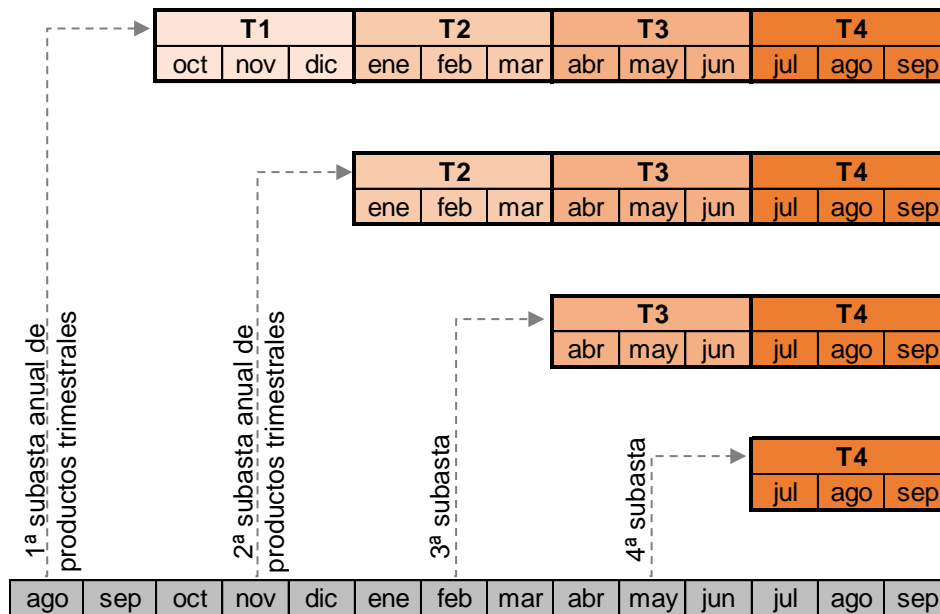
| T1 | | | T2 | | | T3 | | | T4 | | |
|---|---|---|---|---|---|---|---|---|---|---|---|
| oct | nov | dic | ene | feb | mar | abr | may | jun | jul | ago | sep |

| T2 | | | T3 | | | T4 | | |
|---|---|---|---|---|---|---|---|---|
| ene | feb | mar | abr | may | jun | jul | ago | sep |

| T3 | | | T4 | | |
|---|---|---|---|---|---|
| abr | may | jun | jul | ago | sep |

| T4 | | |
|---|---|---|
| jul | ago | sep |

1ª subasta anual de productos trimestrales

2ª subasta anual de productos trimestrales

3ª subasta

4ª subasta

| ago | sep | oct | nov | dic | ene | feb | mar | abr | may | jun | jul | ago | sep |
|---|---|---|---|---|---|---|---|---|---|---|---|---|---|